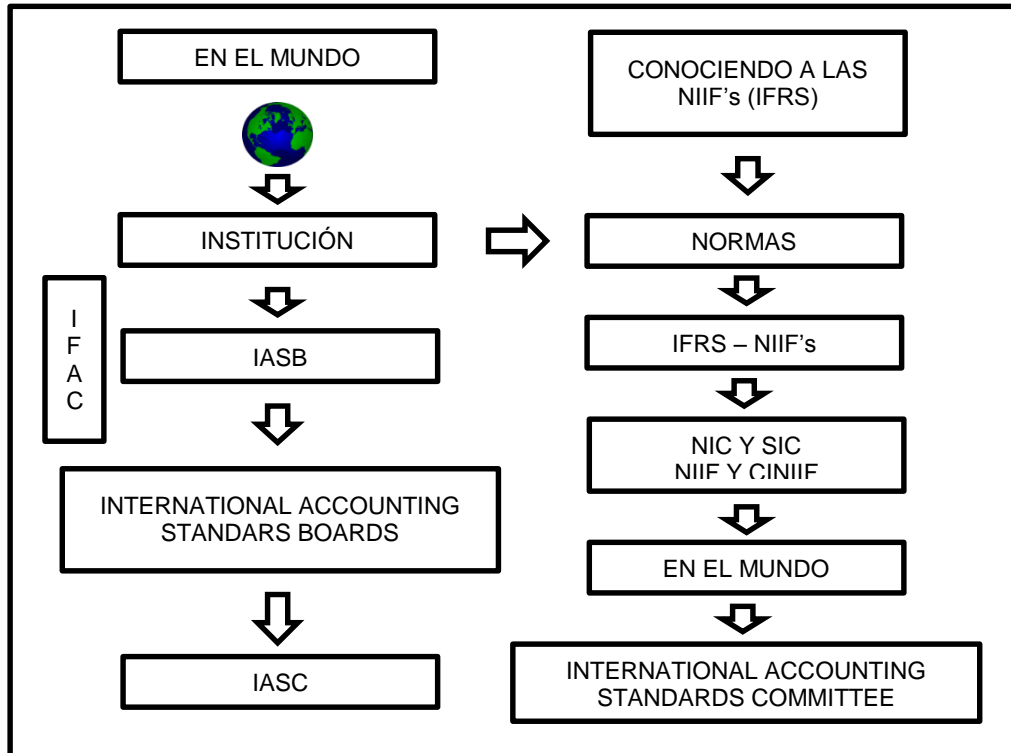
EN EL MUNDO

INSTITUCIÓN

I
F
A
C

IASB

INTERNATIONAL ACCOUNTING STANDARDS BOARDS

IASC

CONOCIENDO A LAS NIIF's (IFRS)

NORMAS

IFRS – NIIF's

NIC Y SIC
NIIF Y CINIIF

EN EL MUNDO

INTERNATIONAL ACCOUNTING STANDARDS COMMITTEE